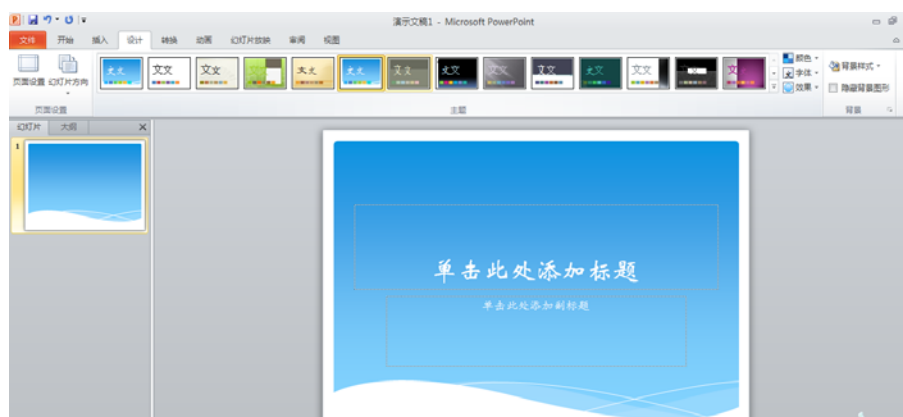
演示文稿1 - Microsoft PowerPoint

文件 开始 插入 设计 转换 动画 幻灯片放映 审阅 视图

页面设置 幻灯片方向
页面设置

文文 文文 文文 文文 文文 文文 文文 文文 文文 文文 文文 文文 文文 文文

主题

颜色 字体 效果

背景样式 隐藏背景图形
背景

幻灯片 大纲

1

单击此处添加标题

单击此处添加副标题